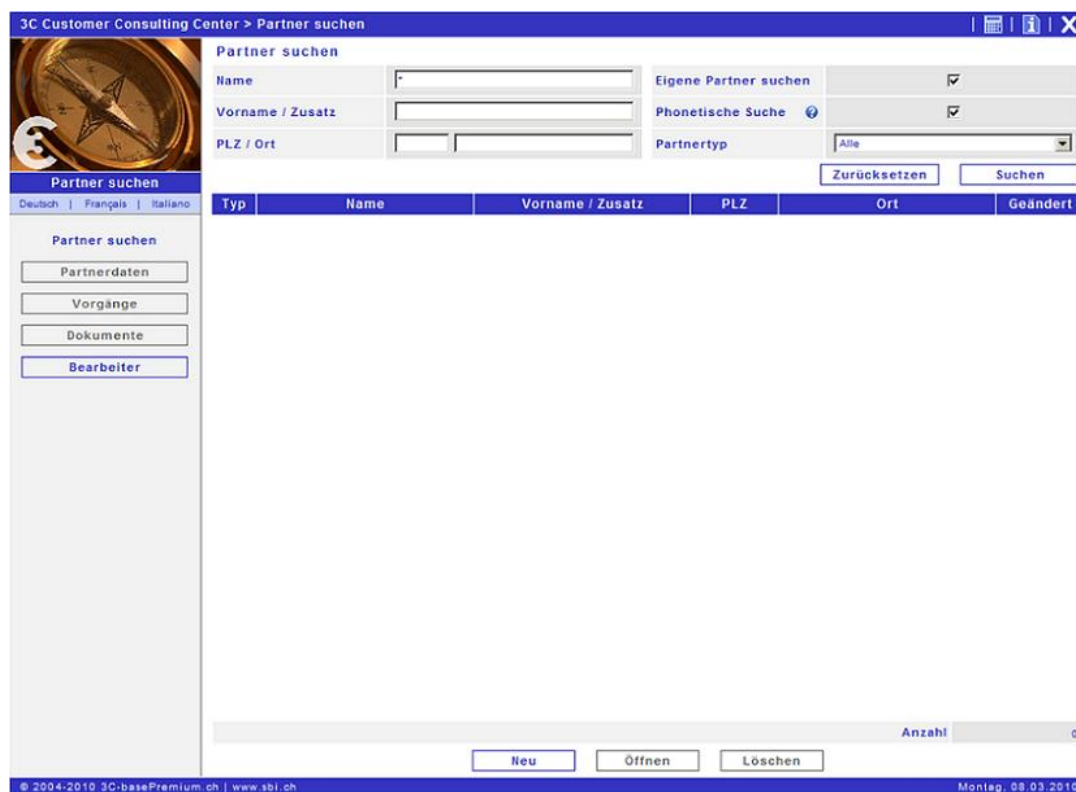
3C Customer Consulting Center > Partner suchen

Partner suchen

Name *

Vorname / Zusatz

PLZ / Ort

Eigene Partner suchen

Phonetische Suche

Partnertyp Alle

Zurücksetzen Suchen

Partner suchen

Deutsch | Français | Italiano

| Typ | Name | Vorname / Zusatz | PLZ | Ort | Geändert |
|---|---|---|---|---|---|

Partner suchen

Partnerdaten

Vorgänge

Dokumente

Bearbeiter

Anzahl 0

Neu Öffnen Löschen

© 2004-2010 3C-basePremium.ch | www.sbi.ch

Montag, 08.03.2010